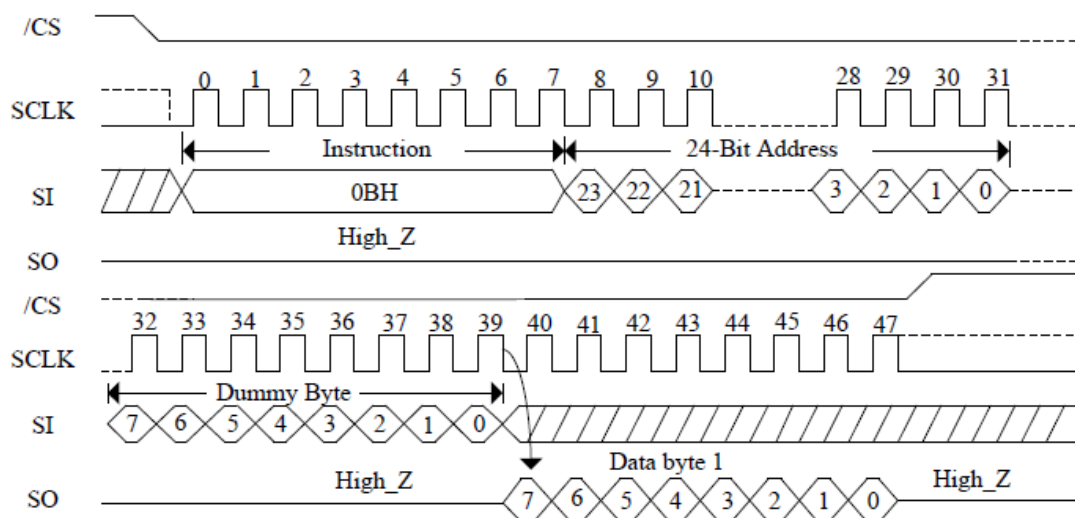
/CS

SCLK

0 1 2 3 4 5 6 7 8 9 10 28 29 30 31

Instruction

24-Bit Address

SI

0BH

23 22 21 3 2 1 0

High_Z

SO

/CS

32 33 34 35 36 37 38 39 40 41 42 43 44 45 46 47

SCLK

Dummy Byte

SI

7 6 5 4 3 2 1 0

Data byte 1

High_Z

High_Z

SO

7 6 5 4 3 2 1 0